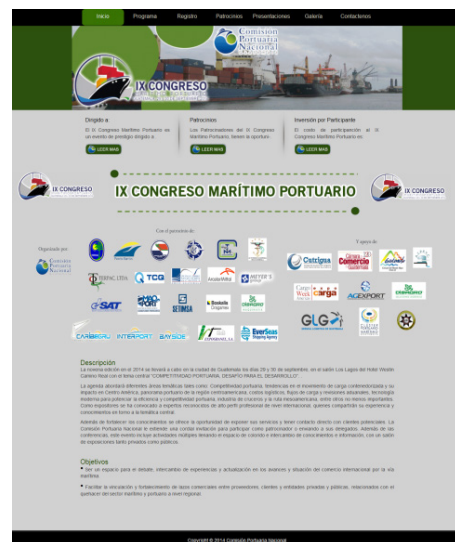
Inicio Programa Registro Patrocinios Presentaciones Galería Contactenos

Comisión Portuaria Nacional

IX CONGRESO

Dirigido a
El IX Congreso Marítimo Portuario es un evento de prestigio dirigido a ...
LEER MAS

Patrocinios
Los Patrocinadores del IX Congreso Marítimo Portuario, tienen la oportuni...
LEER MAS

Inversión por Participante
El costo de participación al IX Congreso Marítimo Portuario es...
LEER MAS

IX CONGRESO

IX CONGRESO MARÍTIMO PORTUARIO

IX CONGRESO

Con el patrocinio de:

Organizado por:

Comisión Portuaria Nacional

Y apoyo de:

TCG

SAT

SETIMSA

AGEXPORT

GLG

INTERPORT

EverSea

Descripción

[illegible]

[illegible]

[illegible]

Objetivos

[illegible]

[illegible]

Copyright © 2014 Comisión Portuaria Nacional